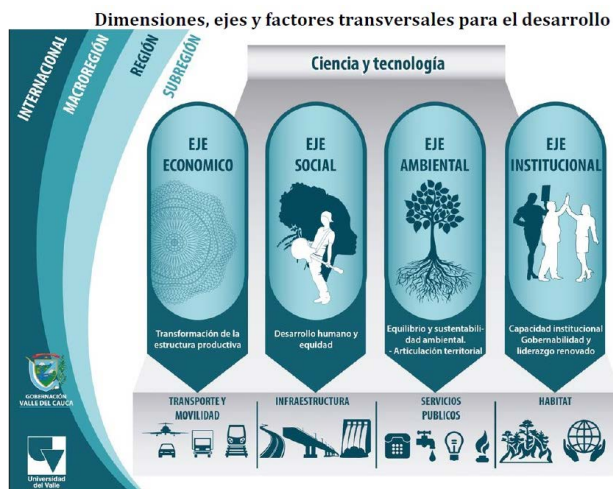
Dimensiones, ejes y factores transversales para el desarrollo

INTERNACIONAL
MACROREGIÓN
REGIÓN
SUBREGIÓN

Ciencia y tecnología

EJE ECONOMICO
Transformación de la estructura productiva

EJE SOCIAL
Desarrollo humano y equidad

EJE AMBIENTAL
Equilibrio y sustentabilidad ambiental.
- Articulación territorial

EJE INSTITUCIONAL
Capacidad institucional
Gobernabilidad y liderazgo renovado

GOBERNACIÓN VALLE DEL CAUCA

Universidad del Valle

TRANSPORTE Y MOVILIDAD
INFRAESTRUCTURA
SERVICIOS PUBLICOS
HABITAT